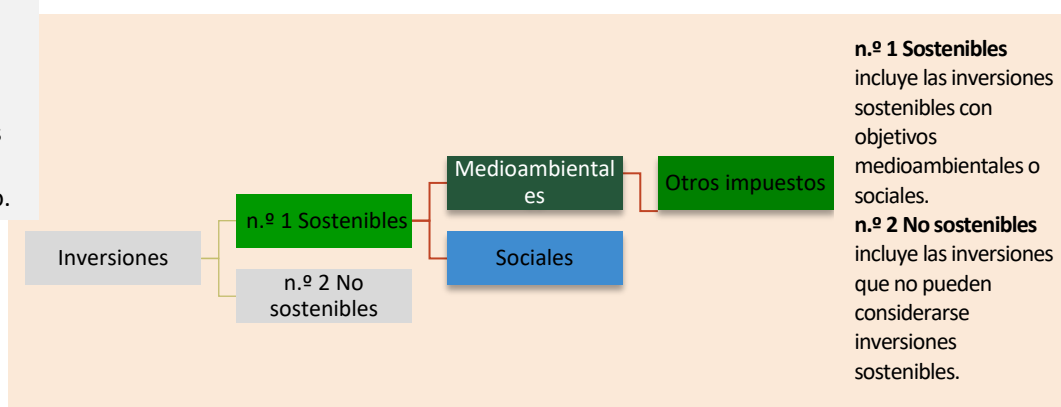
s

o.

Inversiones

n.º 1 Sostenibles

n.º 2 No sostenibles

Medioambientales

Sociales

Otros impuestos

**n.º 1 Sostenibles** incluye las inversiones sostenibles con objetivos medioambientales o sociales.

**n.º 2 No sostenibles** incluye las inversiones que no pueden considerarse inversiones sostenibles.